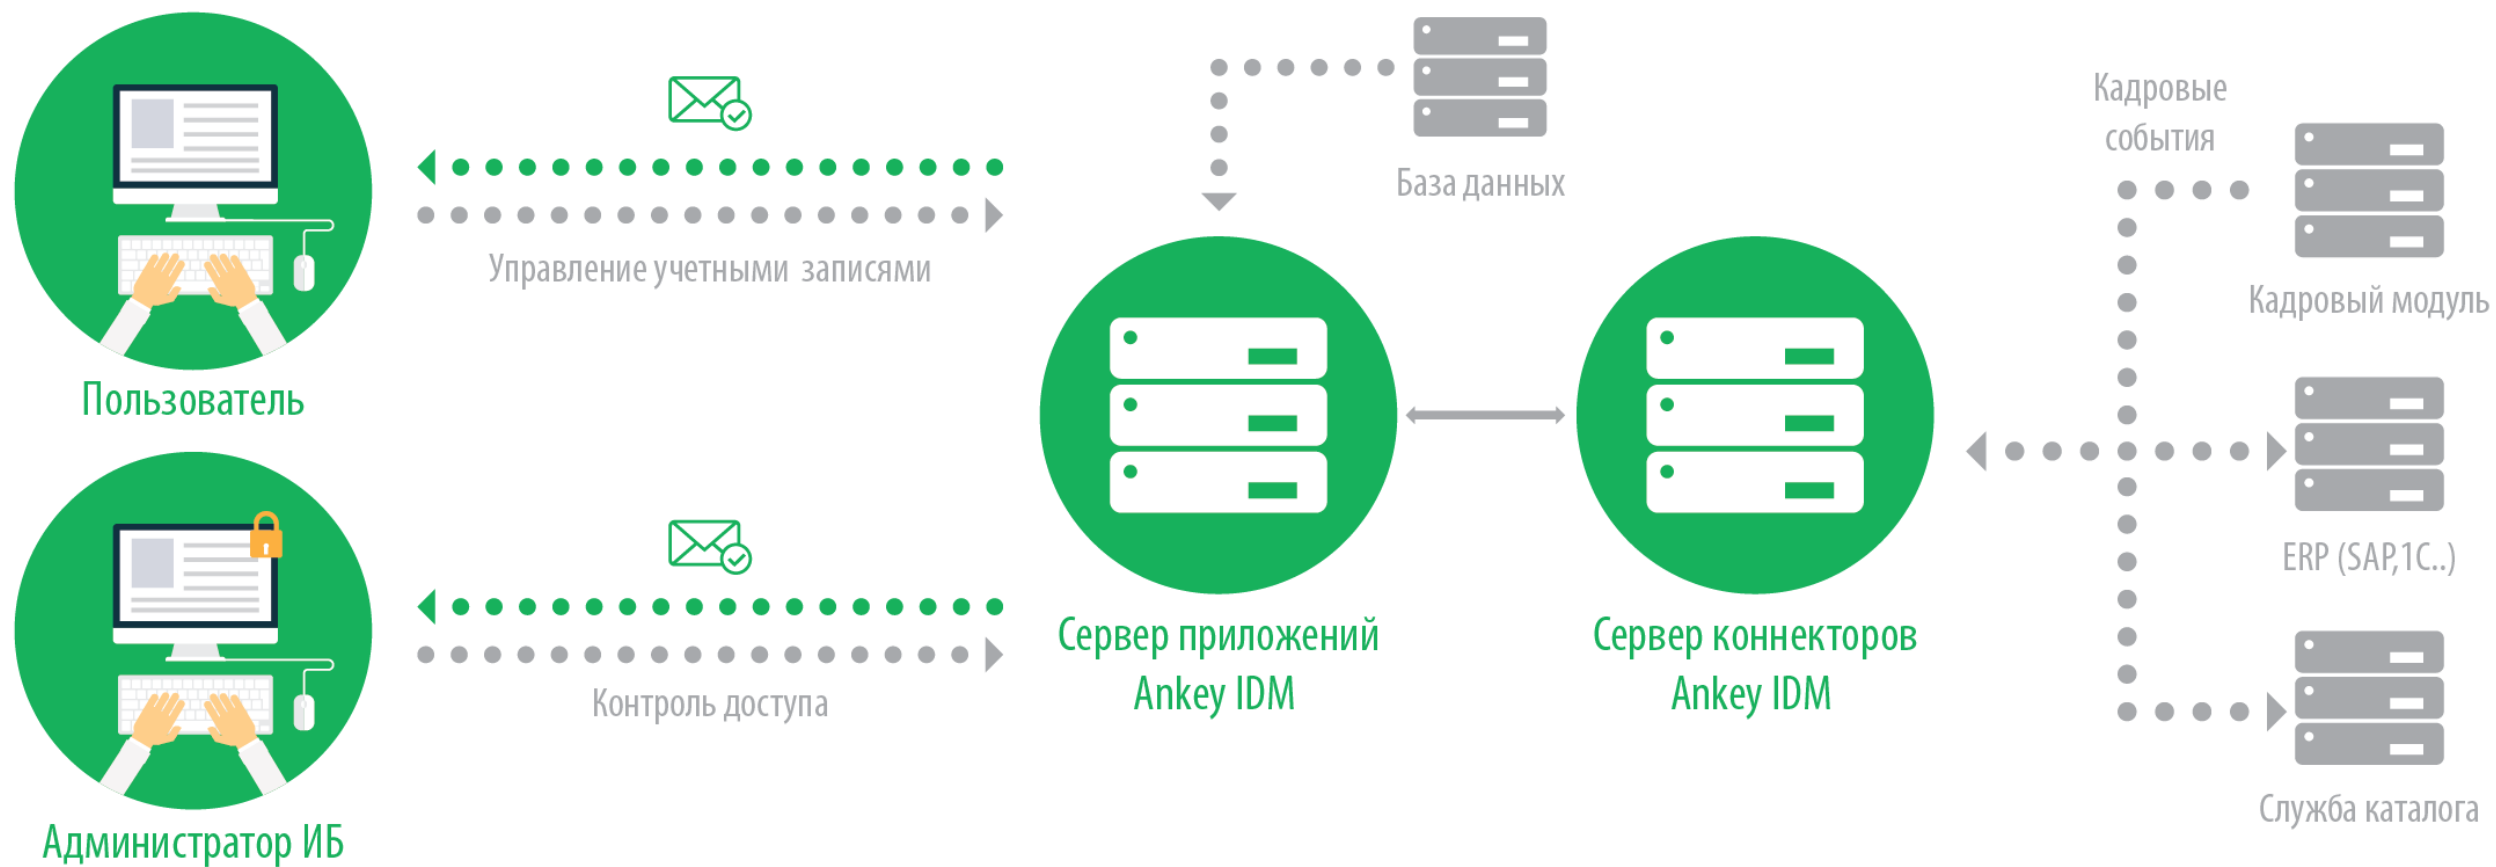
Пользователь

Управление учетными записями

База данных

Кадровые события

Кадровый модуль

Сервер приложений Ankey IDM

Сервер коннекторов Ankey IDM

ERP (SAP,1C..)

Администратор ИБ

Контроль доступа

Служба каталога